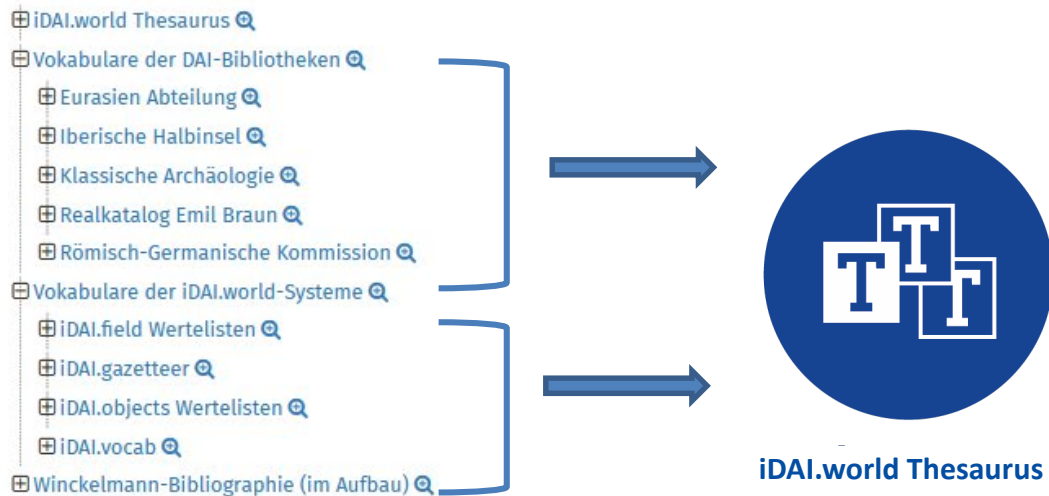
iDAI.world Thesaurus
Vokabulare der DAI-Bibliotheken
Eurasien Abteilung
Iberische Halbinsel
Klassische Archäologie
Realkatalog Emil Braun
Römisch-Germanische Kommission
Vokabulare der iDAI.world-Systeme
iDAI.field Wertelisten
iDAI.gazetteer
iDAI.objects Wertelisten
iDAI.vocab
Winckelmann-Bibliographie (im Aufbau)

T T T

iDAI.world Thesaurus